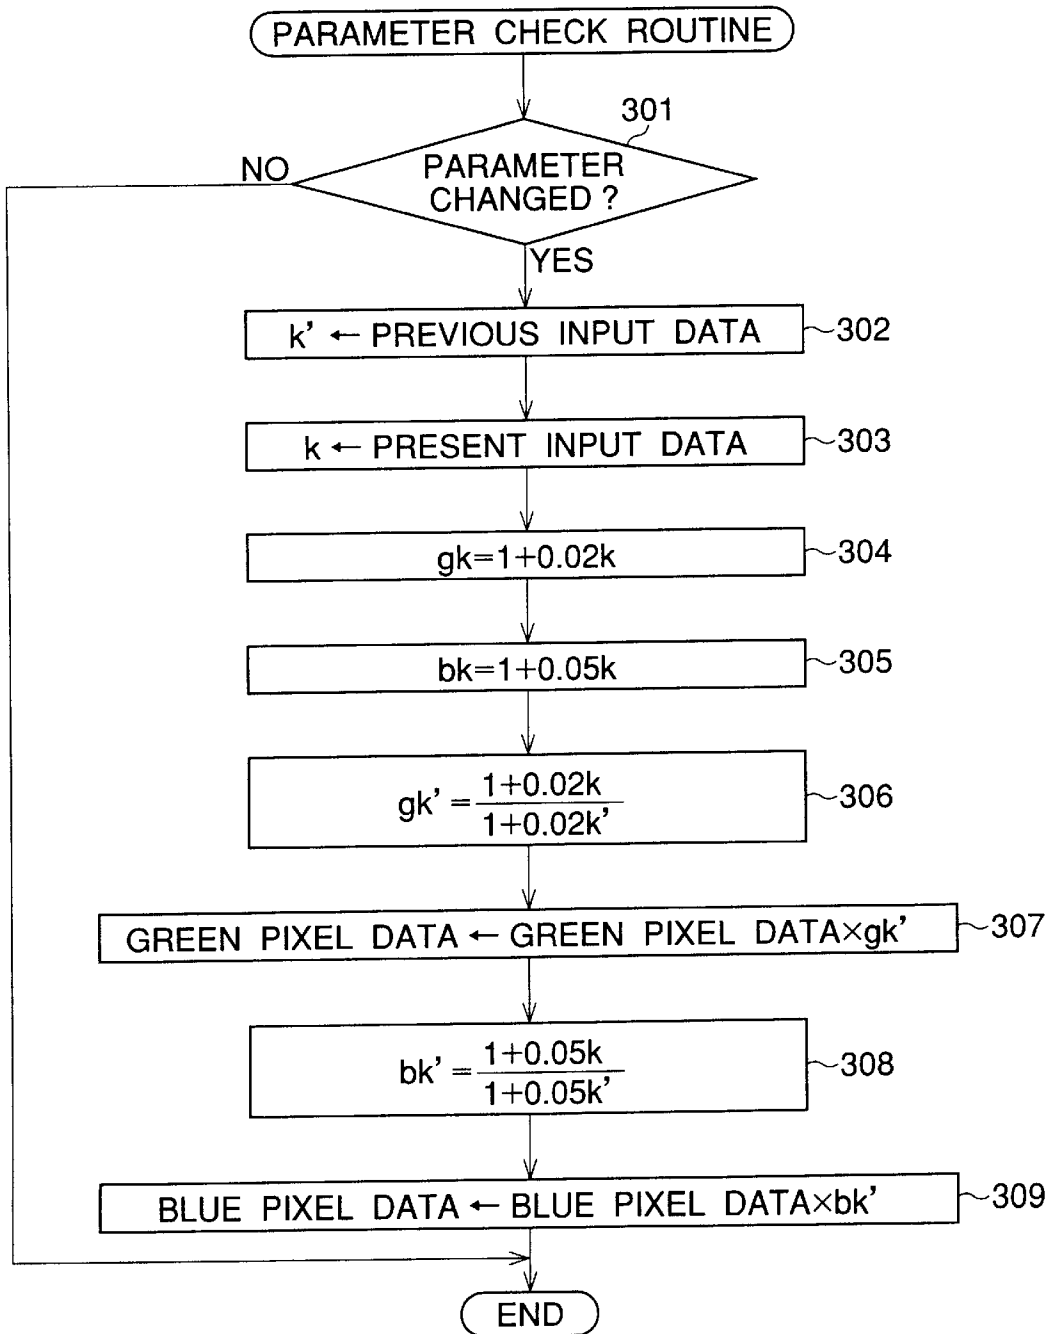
PARAMETER CHECK ROUTINE

301

PARAMETER CHANGED ?

NO

YES

k' ← PREVIOUS INPUT DATA

302

k ← PRESENT INPUT DATA

303

$gk=1+0.02k$

304

$bk=1+0.05k$

305

$gk'=\frac{1+0.02k}{1+0.02k'}$

306

GREEN PIXEL DATA ← GREEN PIXEL DATA×gk'

307

$bk'=\frac{1+0.05k}{1+0.05k'}$

308

BLUE PIXEL DATA ← BLUE PIXEL DATA×bk'

309

END